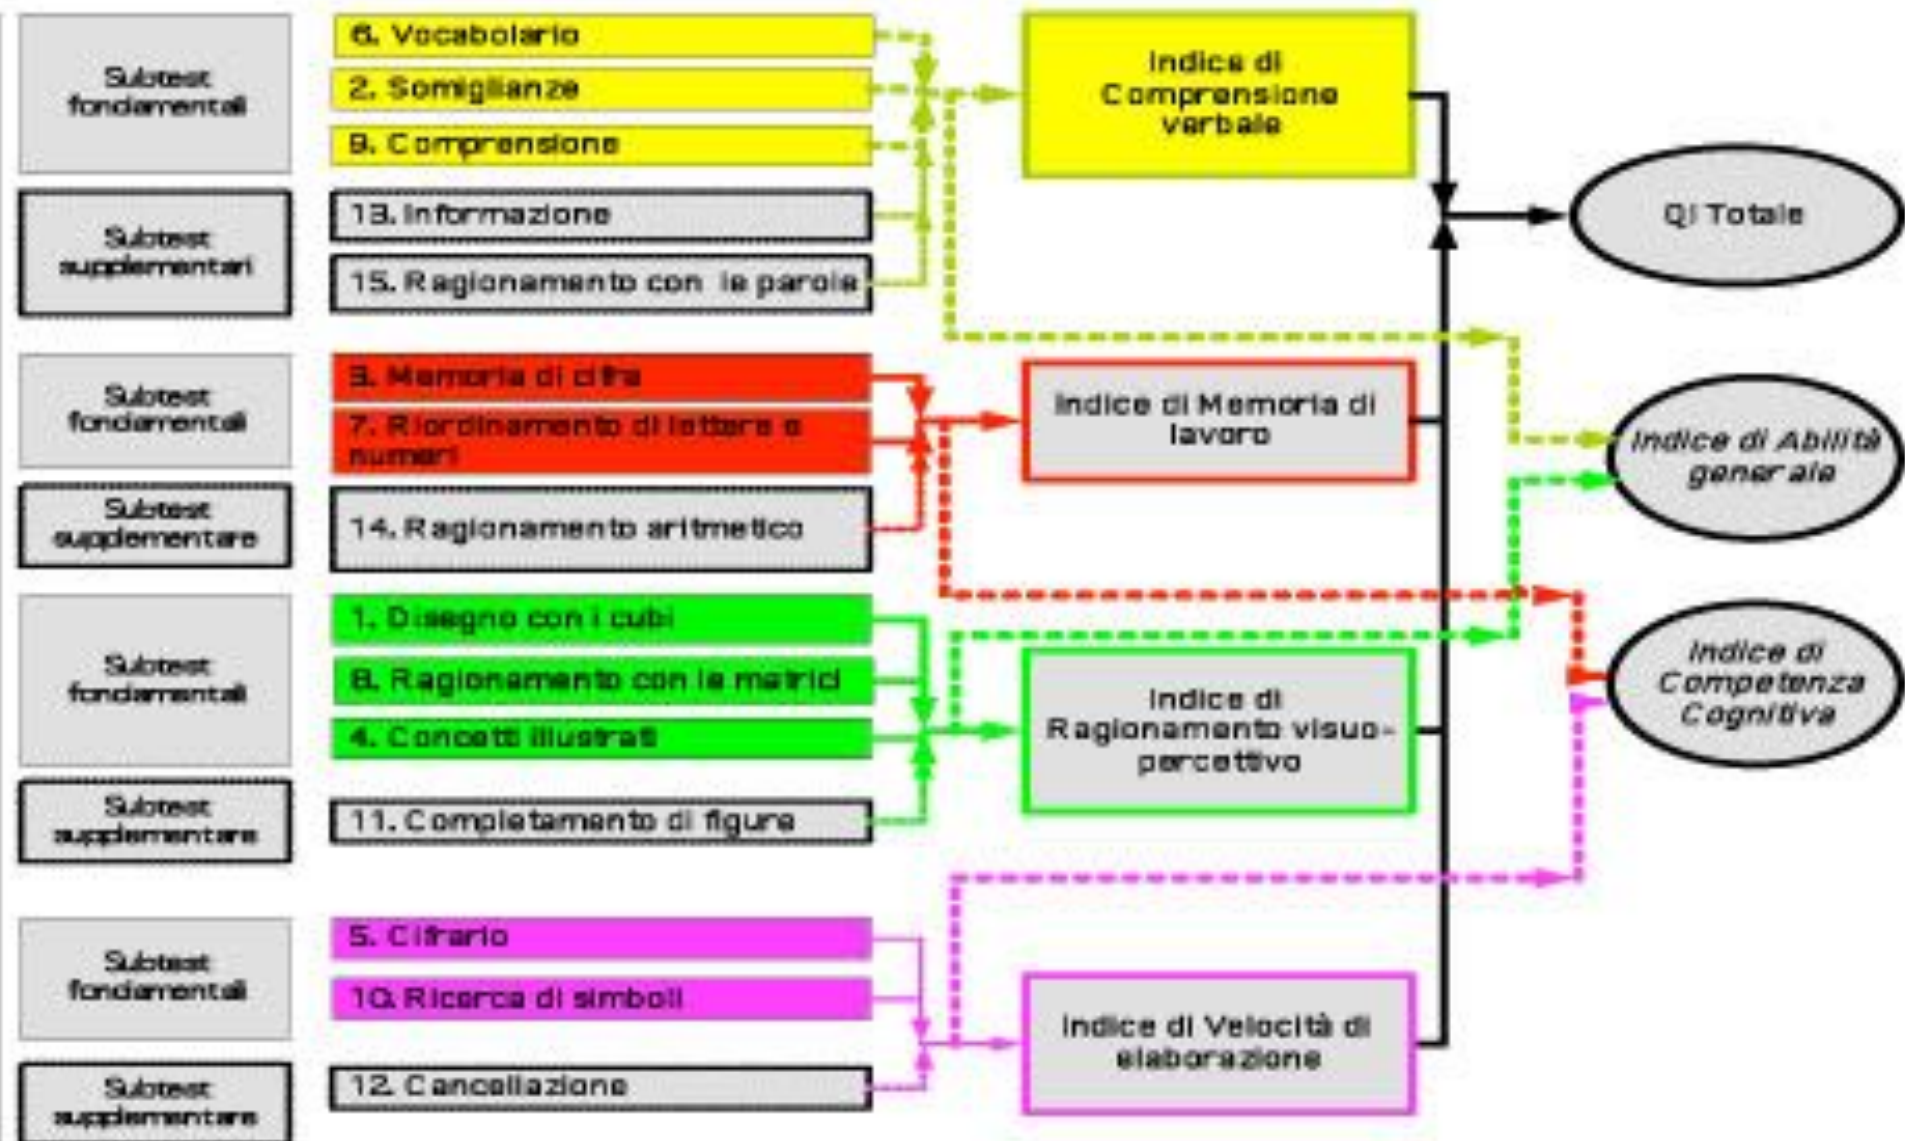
Subtest fondamentali

6. Vocabolario

2. Somiglianze

9. Comprensione

Subtest supplementari

13. Informazione

15. Ragionamento con le parole

Indice di Comprensione verbale

QI Totale

Subtest fondamentali

3. Memoria di cifre

7. Riordinamento di lettere e numeri

Subtest supplementare

14. Ragionamento aritmetico

Indice di Memoria di lavoro

Indice di Abilità generale

Subtest fondamentali

1. Disegno con i cubi

8. Ragionamento con le matrici

4. Concetti illustrati

Subtest supplementare

11. Completamento di figure

Indice di Ragionamento visuo-percettivo

Indice di Competenza Cognitiva

Subtest fondamentali

5. Cifrario

10. Ricerca di simboli

Subtest supplementare

12. Cancellazione

Indice di Velocità di elaborazione